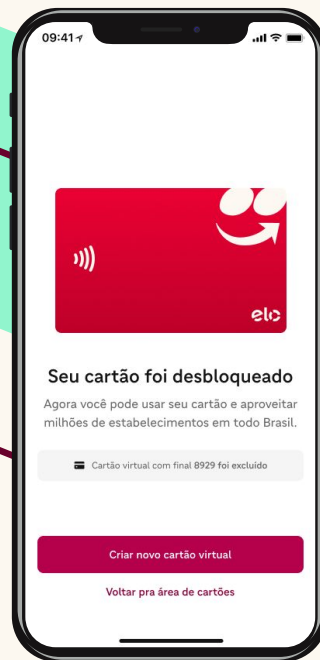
09:41

elo

Seu cartão foi desbloqueado

Agora você pode usar seu cartão e aproveitar milhões de estabelecimentos em todo Brasil.

Cartão virtual com final 8929 foi excluído

Criar novo cartão virtual

Voltar pra área de cartões